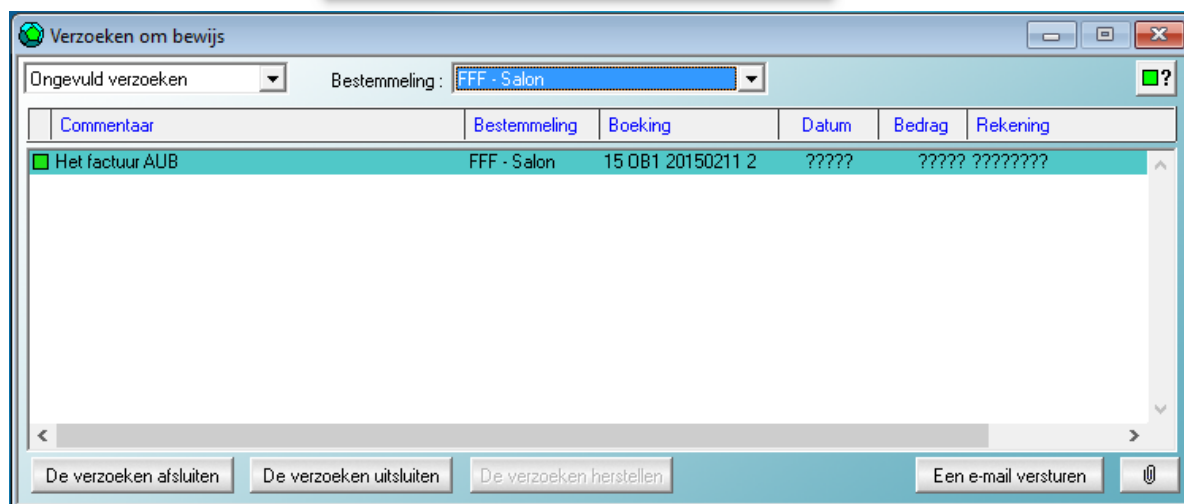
Verzoeken om bewijs

Ongevuld verzoeken

Bestemmeling : FFF - Salon

?

| Commentaar | Bestemmeling | Boeking | Datum | Bedrag | Rekening |
|---|---|---|---|---|---|
| Het factuur AUB | FFF - Salon | 15 OB1 20150211 2 | ????? | ????? | ???????? |

De verzoeken afsluiten

De verzoeken uitsluiten

De verzoeken herstellen

Een e-mail versturen